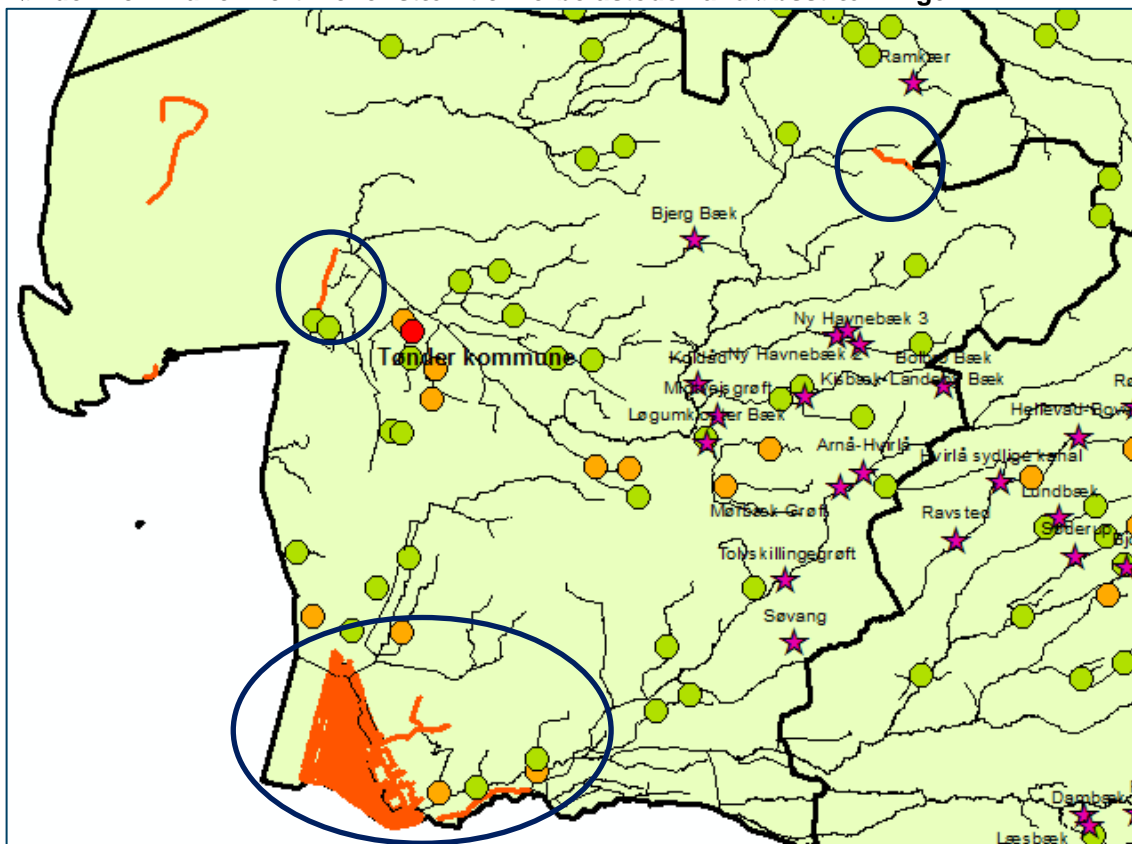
Ramkær
Bjerg Bæk
Ny Havnebæk 3
Tønder kommune
Kolsted
Ny Havnebæk 2
Bolbro Bæk
Møllerisgrøft
Kisbæk
Landeby Bæk
Løgumkloster Bæk
Hellevad-Bovr
Arnå-Hvirlå
Hvirlå sydlige kanal
Lundbæk
Møllebæk Grøft
Ravsted
Søderup
Tolvskillingegrøft
Søvang
Dambæk
Læsbæk
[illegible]